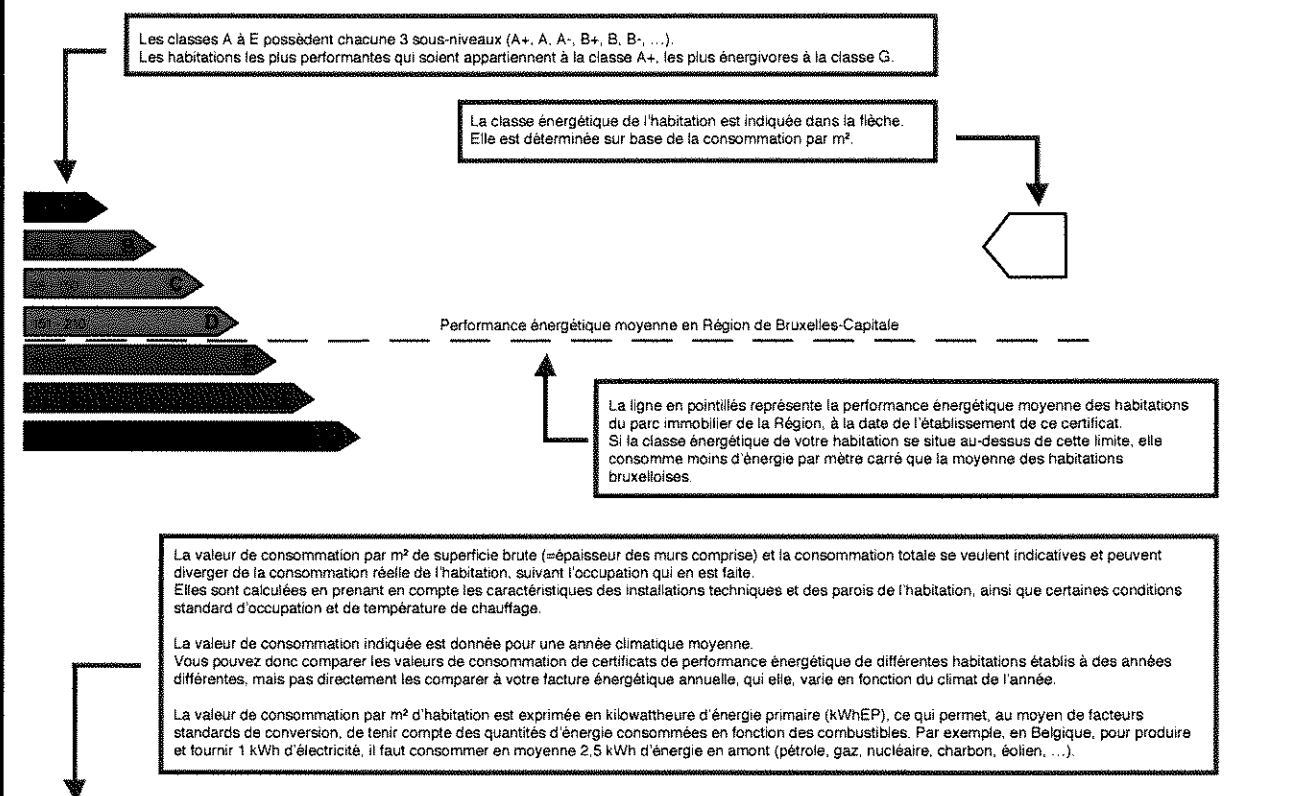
Les classes A à E possèdent chacune 3 sous-niveaux (A+, A, A-, B+, B, B-, ...).
Les habitations les plus performantes qui soient appartiennent à la classe A+, les plus énergivores à la classe G.

La classe énergétique de l'habitation est indiquée dans la flèche.
Elle est déterminée sur base de la consommation par m².

B

C

161-210 D

E

Performance énergétique moyenne en Région de Bruxelles-Capitale

La ligne en pointillés représente la performance énergétique moyenne des habitations du parc immobilier de la Région, à la date de l'établissement de ce certificat.
Si la classe énergétique de votre habitation se situe au-dessus de cette limite, elle consomme moins d'énergie par mètre carré que la moyenne des habitations bruxelloises.

La valeur de consommation par m² de superficie brute (=épaisseur des murs comprise) et la consommation totale se veulent indicatives et peuvent diverger de la consommation réelle de l'habitation, suivant l'occupation qui en est faite.
Elles sont calculées en prenant en compte les caractéristiques des installations techniques et des parois de l'habitation, ainsi que certaines conditions standard d'occupation et de température de chauffage.

La valeur de consommation indiquée est donnée pour une année climatique moyenne.
Vous pouvez donc comparer les valeurs de consommation de certificats de performance énergétique de différentes habitations établis à des années différentes, mais pas directement les comparer à votre facture énergétique annuelle, qui elle, varie en fonction du climat de l'année.

La valeur de consommation par m² d'habitation est exprimée en kilowattheure d'énergie primaire (kWhEP), ce qui permet, au moyen de facteurs standards de conversion, de tenir compte des quantités d'énergie consommées en fonction des combustibles. Par exemple, en Belgique, pour produire et fournir 1 kWh d'électricité, il faut consommer en moyenne 2,5 kWh d'énergie en amont (pétrole, gaz, nucléaire, charbon, éolien, ...).